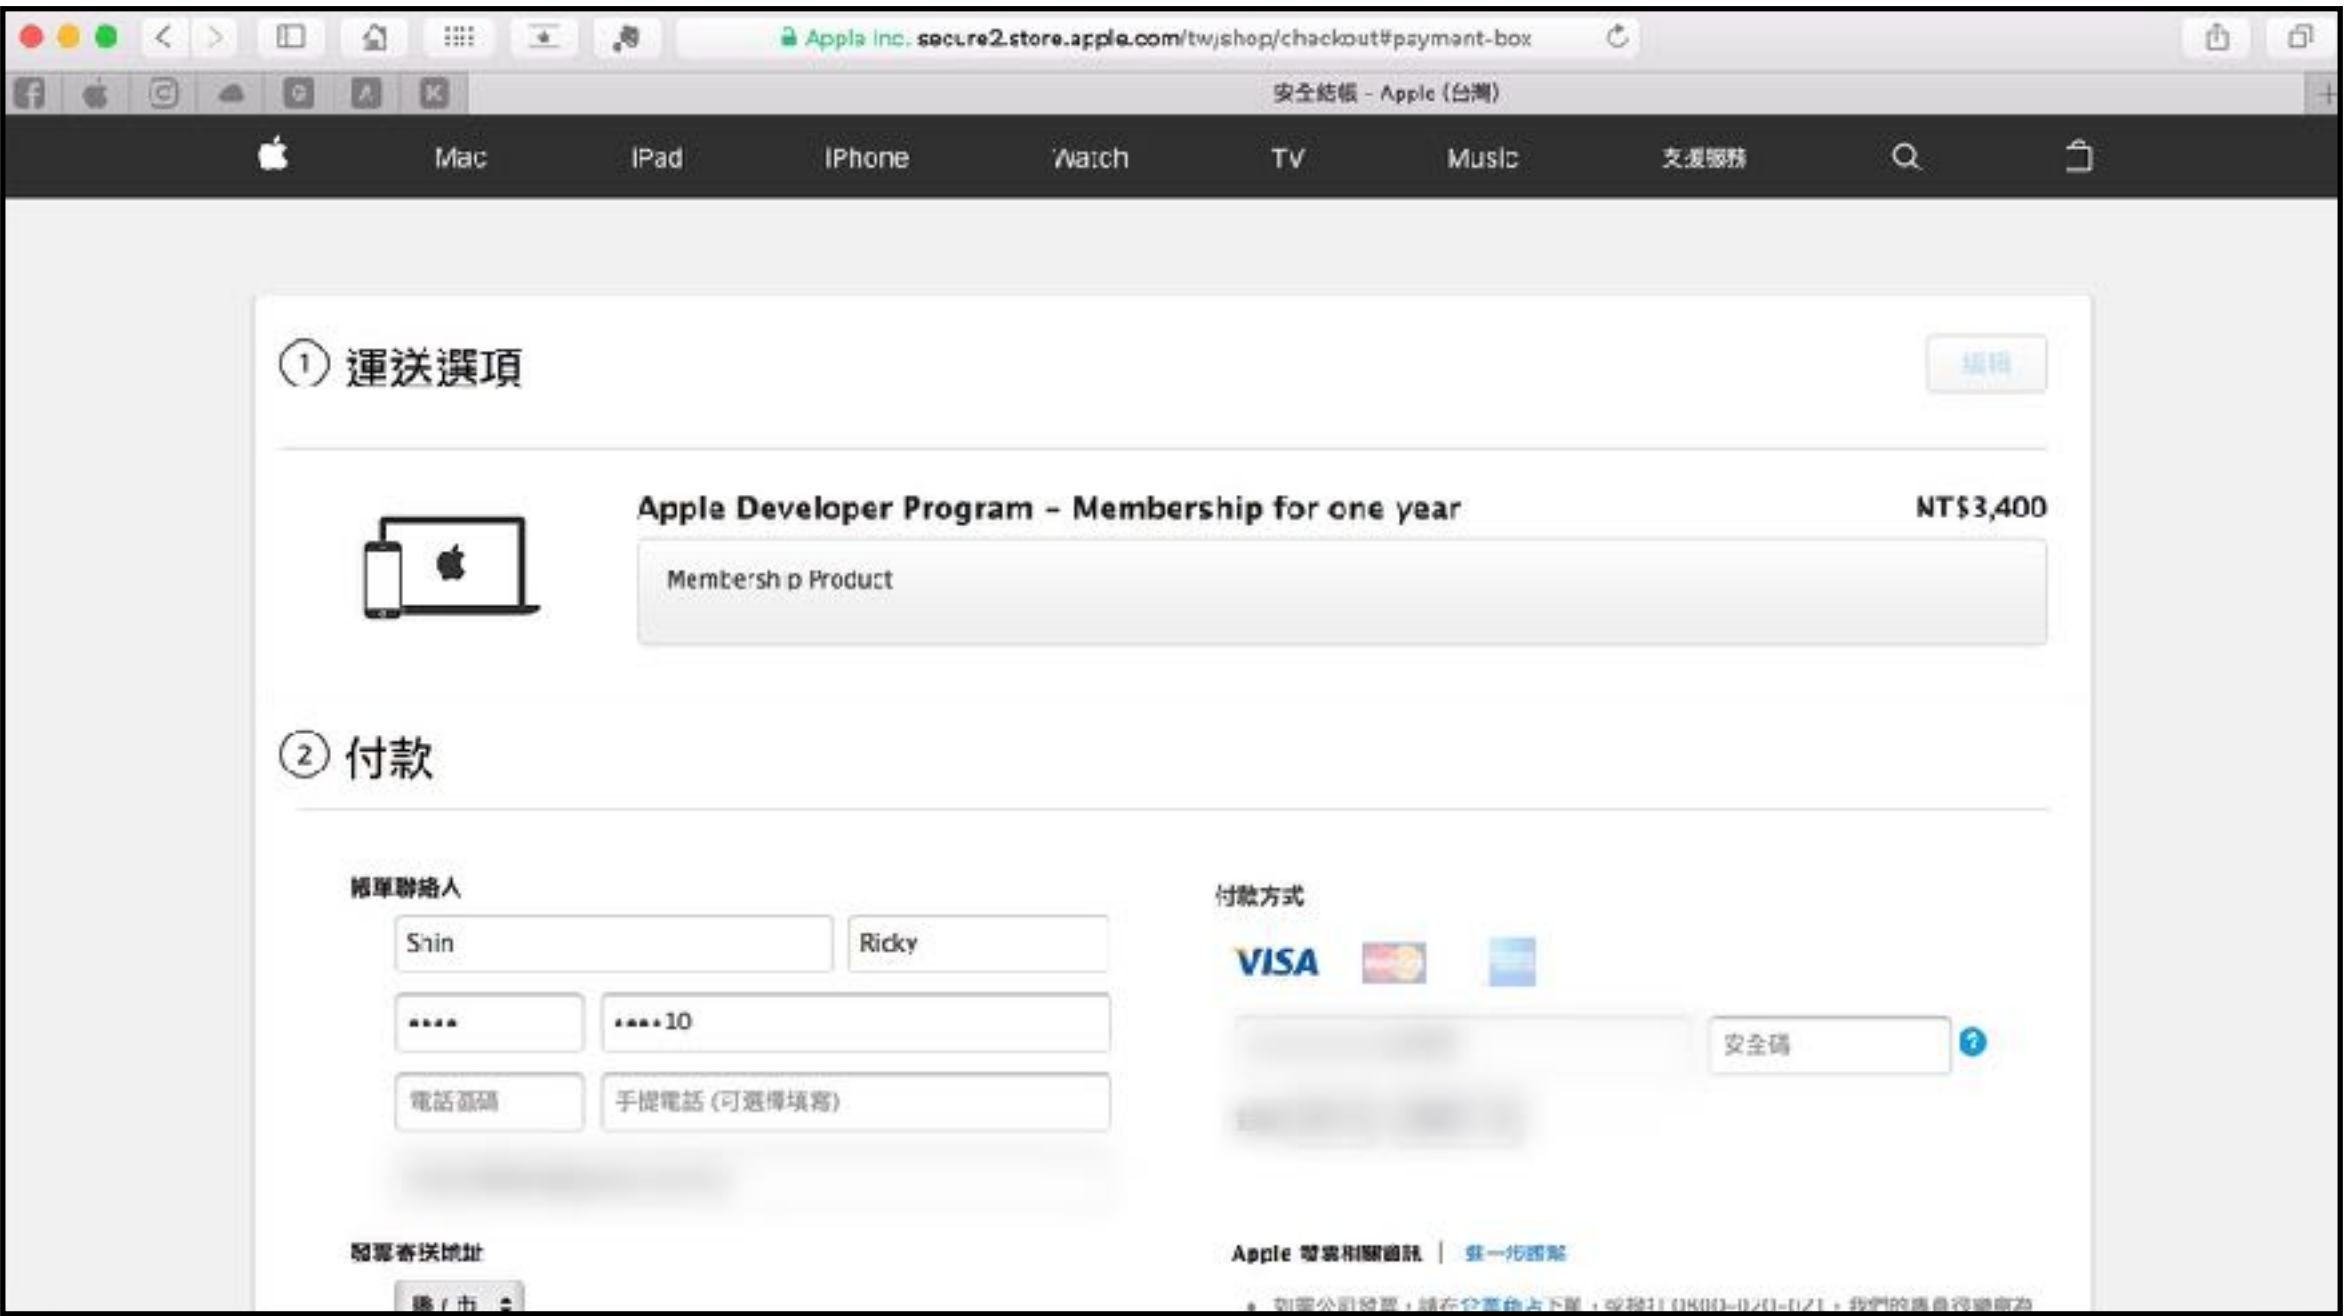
Apple Inc. secure2.store.apple.com/tw/shop/checkout#payment-box

安全結帳 - Apple (台灣)

Mac iPad iPhone Watch TV Music 支援服務

① 運送選項

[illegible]

Apple Developer Program - Membership for one year

NT$3,400

Membership Product

② 付款

帳單聯絡人

Shin

Ricky

••••

••••10

電話區碼

手提電話 (可選擇填寫)

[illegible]

帳單寄送地址

縣 / 市

付款方式

VISA

安全碼

Apple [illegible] | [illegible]

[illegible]